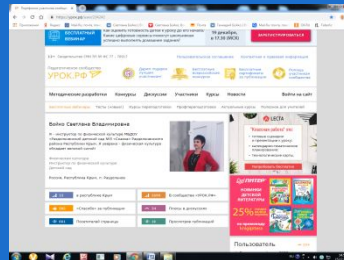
https://урок.рф/user/

БЕСПЛАТНЫЙ ВЕБИНАР

Как оценить готовность детей к школе

19 декабря, в 17:30 (МСК)

ЗАРЕГИСТРИРОВАТЬСЯ

Педагогическое сообщество
УРОК.РФ

Методические разработки
Конкурсы
Дискуссии
Участники
Курсы
Новости
Войти на сайт

Бойко Светлана Владимировна

Республика Крым

Пользователь